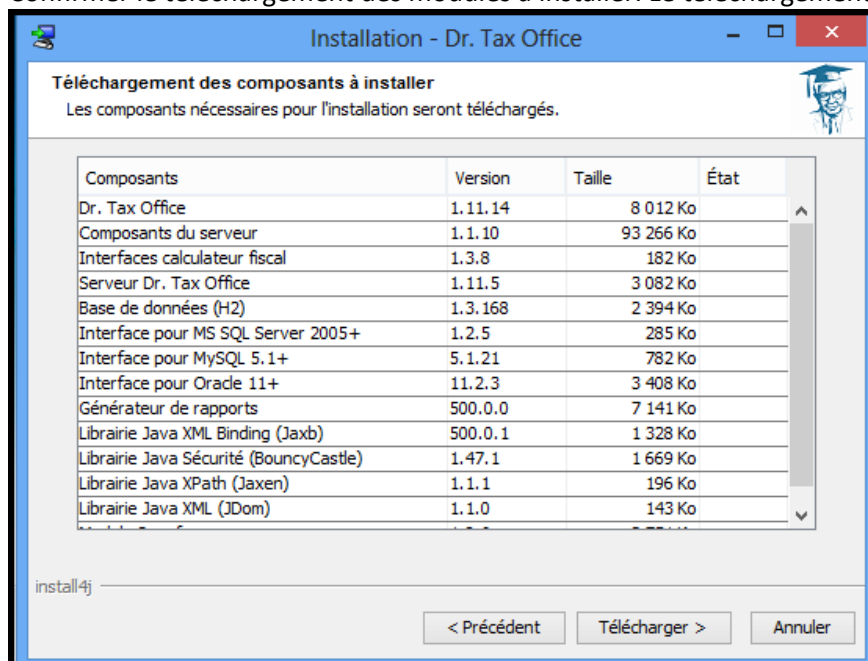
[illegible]

Installation - Dr. Tax Office

Téléchargement des composants à installer
Les composants nécessaires pour l'installation seront téléchargés.

| Composants | Version | Taille | État |
|---|---|---|---|
| Dr. Tax Office | 1.11.14 | 8 012 Ko | |
| Composants du serveur | 1.1.10 | 93 266 Ko | |
| Interfaces calculateur fiscal | 1.3.8 | 182 Ko | |
| Serveur Dr. Tax Office | 1.11.5 | 3 082 Ko | |
| Base de données (H2) | 1.3.168 | 2 394 Ko | |
| Interface pour MS SQL Server 2005+ | 1.2.5 | 285 Ko | |
| Interface pour MySQL 5.1+ | 5.1.21 | 782 Ko | |
| Interface pour Oracle 11+ | 11.2.3 | 3 408 Ko | |
| Générateur de rapports | 500.0.0 | 7 141 Ko | |
| Librairie Java XML Binding (Jaxb) | 500.0.1 | 1 328 Ko | |
| Librairie Java Sécurité (BouncyCastle) | 1.47.1 | 1 669 Ko | |
| Librairie Java XPath (Jaxen) | 1.1.1 | 196 Ko | |
| Librairie Java XML (JDom) | 1.1.0 | 143 Ko | |
| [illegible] | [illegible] | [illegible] | |

install4j

< Précédent
Télécharger >
Annuler